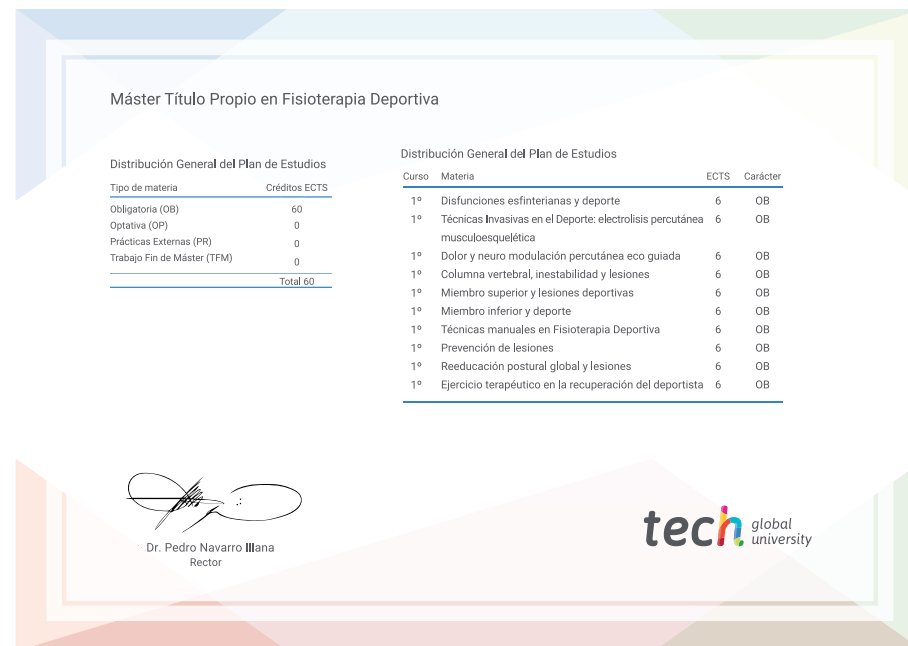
Máster Título Propio en Fisioterapia Deportiva

Distribución General del Plan de Estudios

| Tipo de materia | Créditos ECTS |
|---|---|
| Obligatoria (OB) | 60 |
| Optativa (OP) | 0 |
| Prácticas Externas (PR) | 0 |
| Trabajo Fin de Máster (TFM) | 0 |
| | Total 60 |

Distribución General del Plan de Estudios

| Curso | Materia | ECTS | Carácter |
|---|---|---|---|
| 1º | Disfunciones esfinterianas y deporte | 6 | OB |
| 1º | Técnicas Invasivas en el Deporte: electrolisis percutánea musculoesquelética | 6 | OB |
| 1º | Dolor y neuro modulación percutánea eco guiada | 6 | OB |
| 1º | Columna vertebral, inestabilidad y lesiones | 6 | OB |
| 1º | Miembro superior y lesiones deportivas | 6 | OB |
| 1º | Miembro inferior y deporte | 6 | OB |
| 1º | Técnicas manuales en Fisioterapia Deportiva | 6 | OB |
| 1º | Prevención de lesiones | 6 | OB |
| 1º | Reeducación postural global y lesiones | 6 | OB |
| 1º | Ejercicio terapéutico en la recuperación del deportista | 6 | OB |

Dr. Pedro Navarro Illana
Rector

tech global university